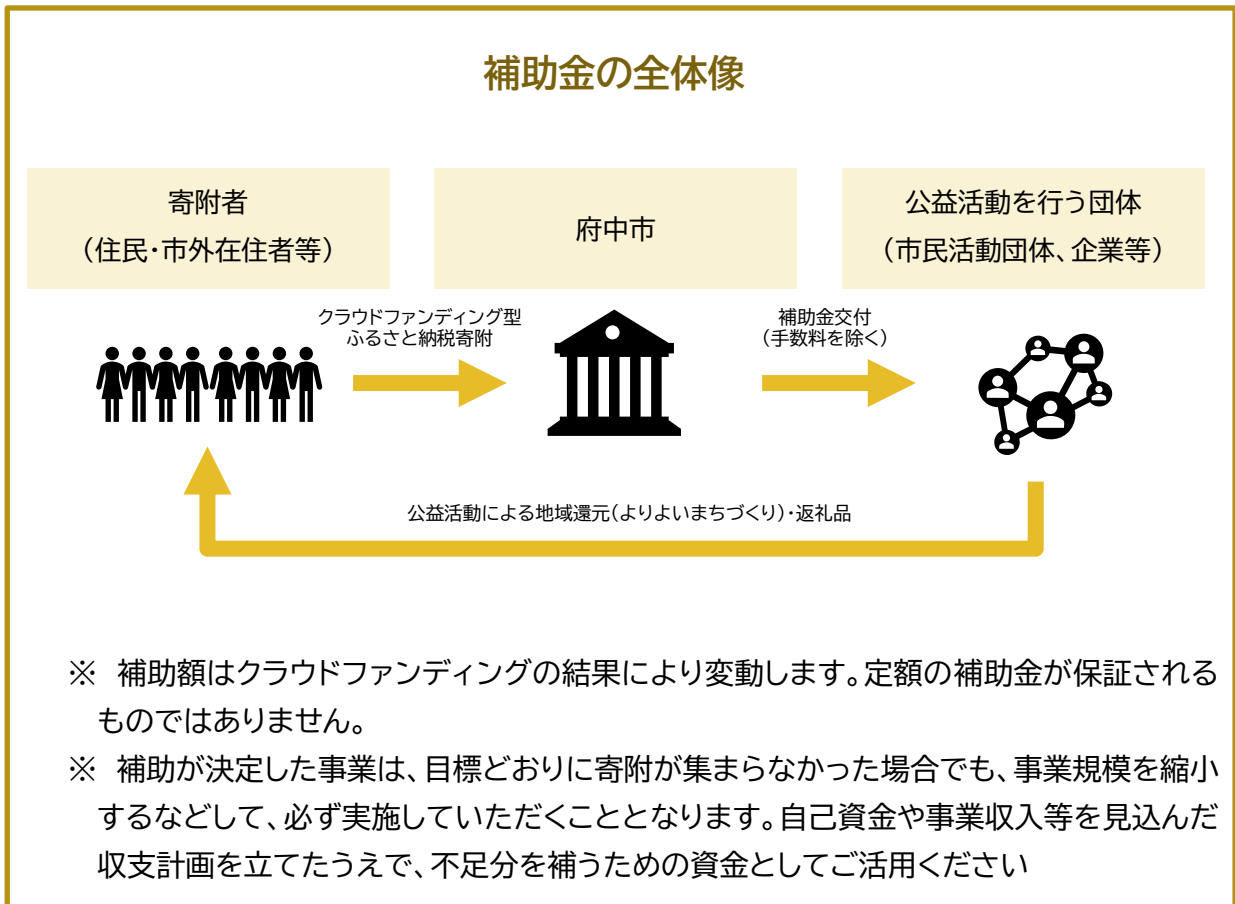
補助金の全体像

寄附者
（住民・市外在住者等）

府中市

公益活動を行う団体
（市民活動団体、企業等）

クラウドファンディング型
ふるさと納税寄附

補助金交付
（手数料を除く）

公益活動による地域還元（よりよいまちづくり）・返礼品

※ 補助額はクラウドファンディングの結果により変動します。定額の補助金が保証されるものではありません。

※ 補助が決定した事業は、目標どおりに寄附が集まらなかった場合でも、事業規模を縮小するなどして、必ず実施していただくこととなります。自己資金や事業収入等を見込んだ収支計画を立てたうえで、不足分を補うための資金としてご活用ください